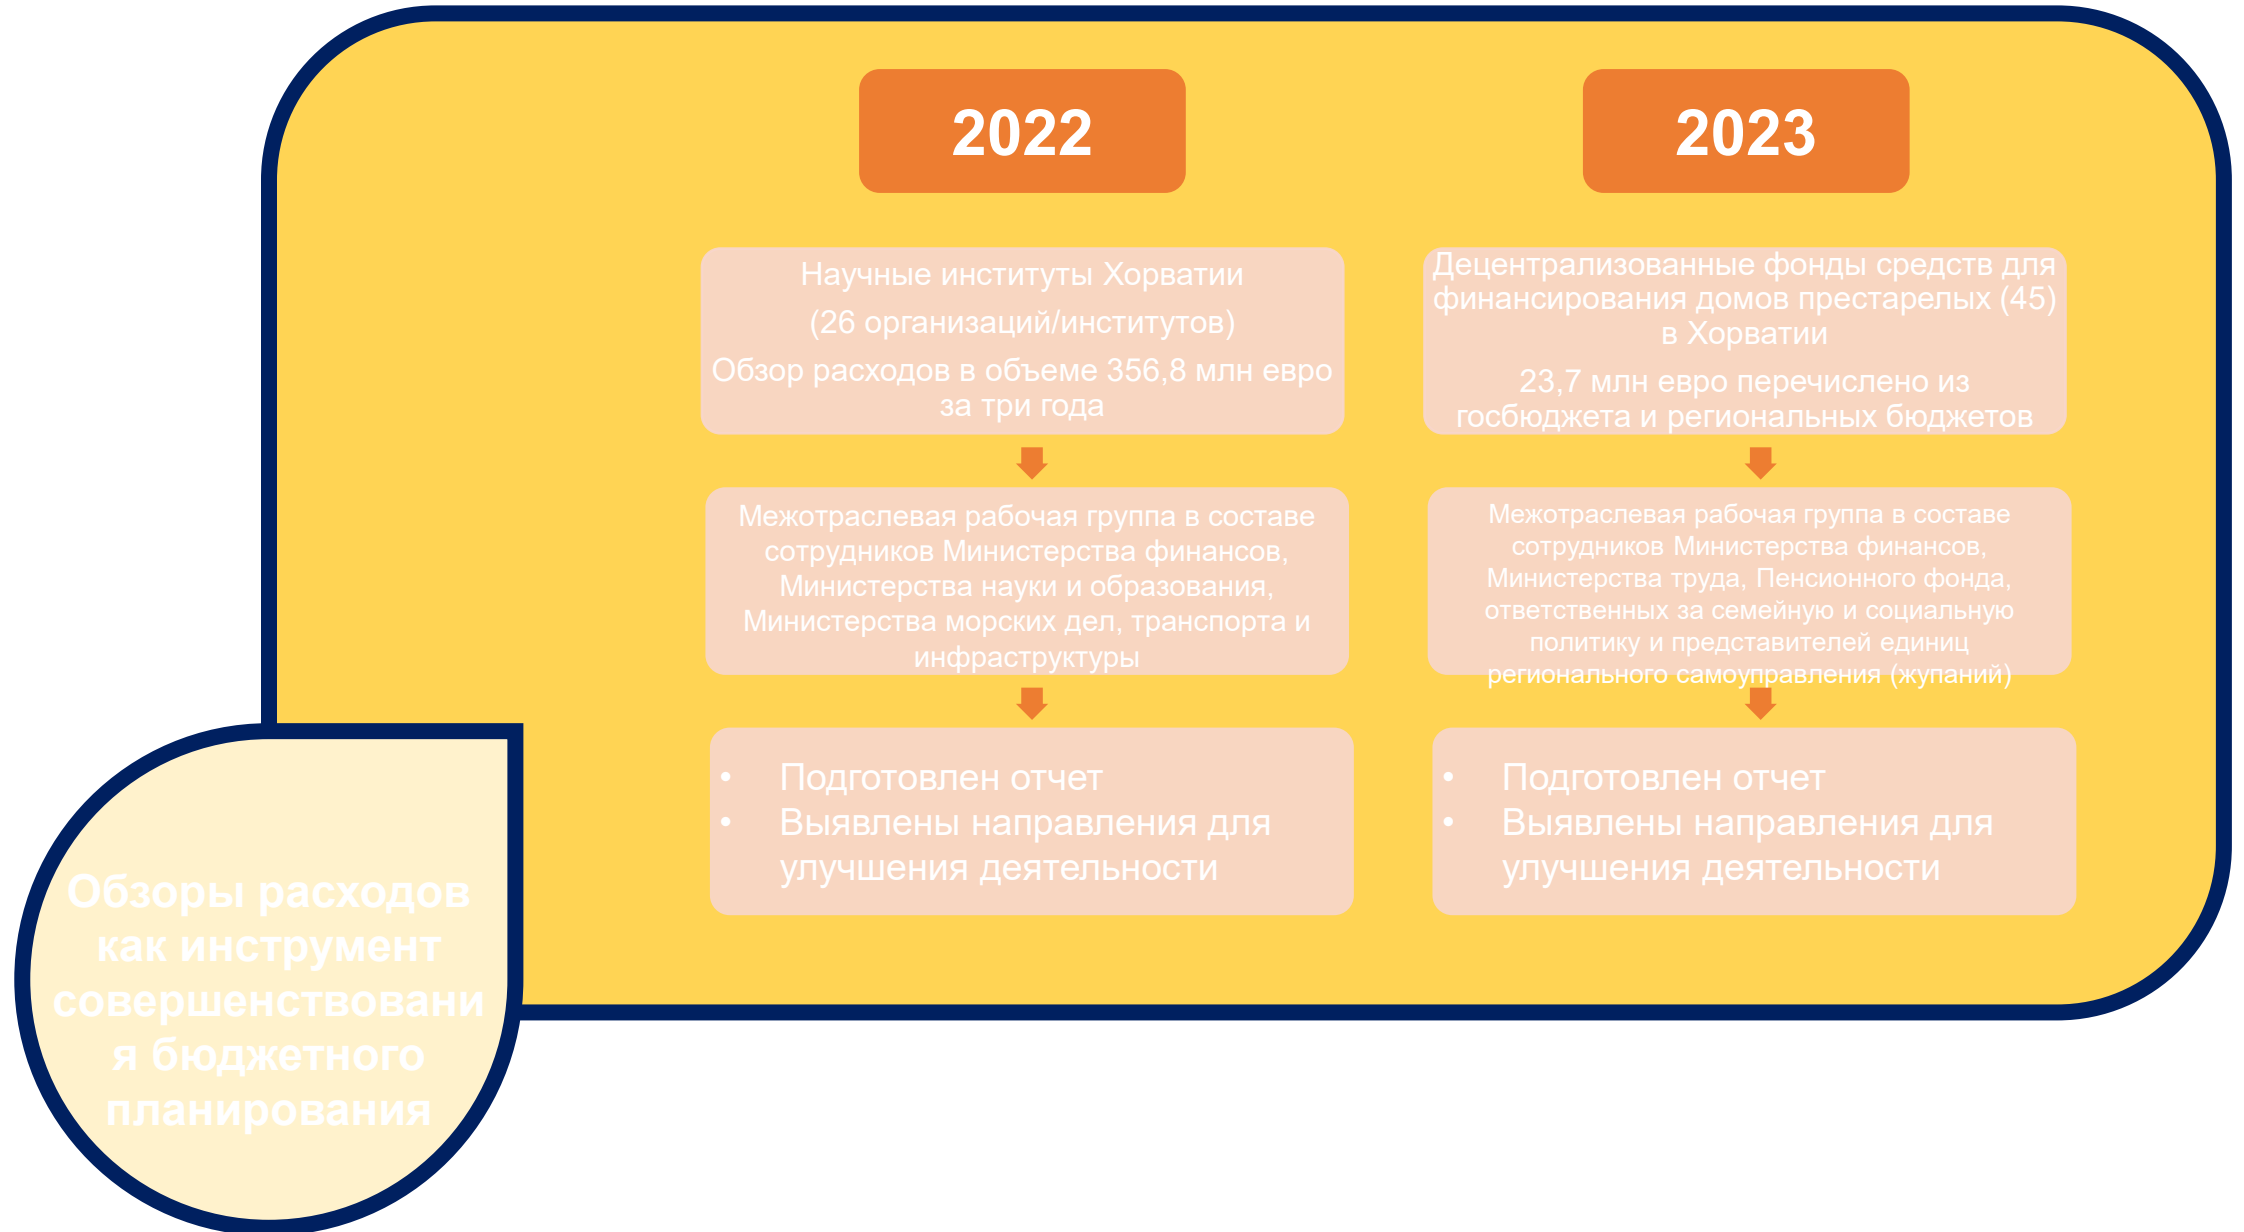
2022

Научные институты Хорватии

(26 организаций/институтов)

Обзор расходов в объеме 356,8 млн евро за три года

Межотраслевая рабочая группа в составе сотрудников Министерства финансов, Министерства науки и образования, Министерства морских дел, транспорта и инфраструктуры

- Подготовлен отчет
- Выявлены направления для улучшения деятельности

2023

Децентрализованные фонды средств для финансирования домов престарелых (45) в Хорватии

23,7 млн евро перечислено из госбюджета и региональных бюджетов

Межотраслевая рабочая группа в составе сотрудников Министерства финансов, Министерства труда, Пенсионного фонда, ответственных за семейную и социальную политику и представителей единиц регионального самоуправления (жупаний)

- Подготовлен отчет
- Выявлены направления для улучшения деятельности

Обзоры расходов как инструмент совершенствования бюджетного планирования